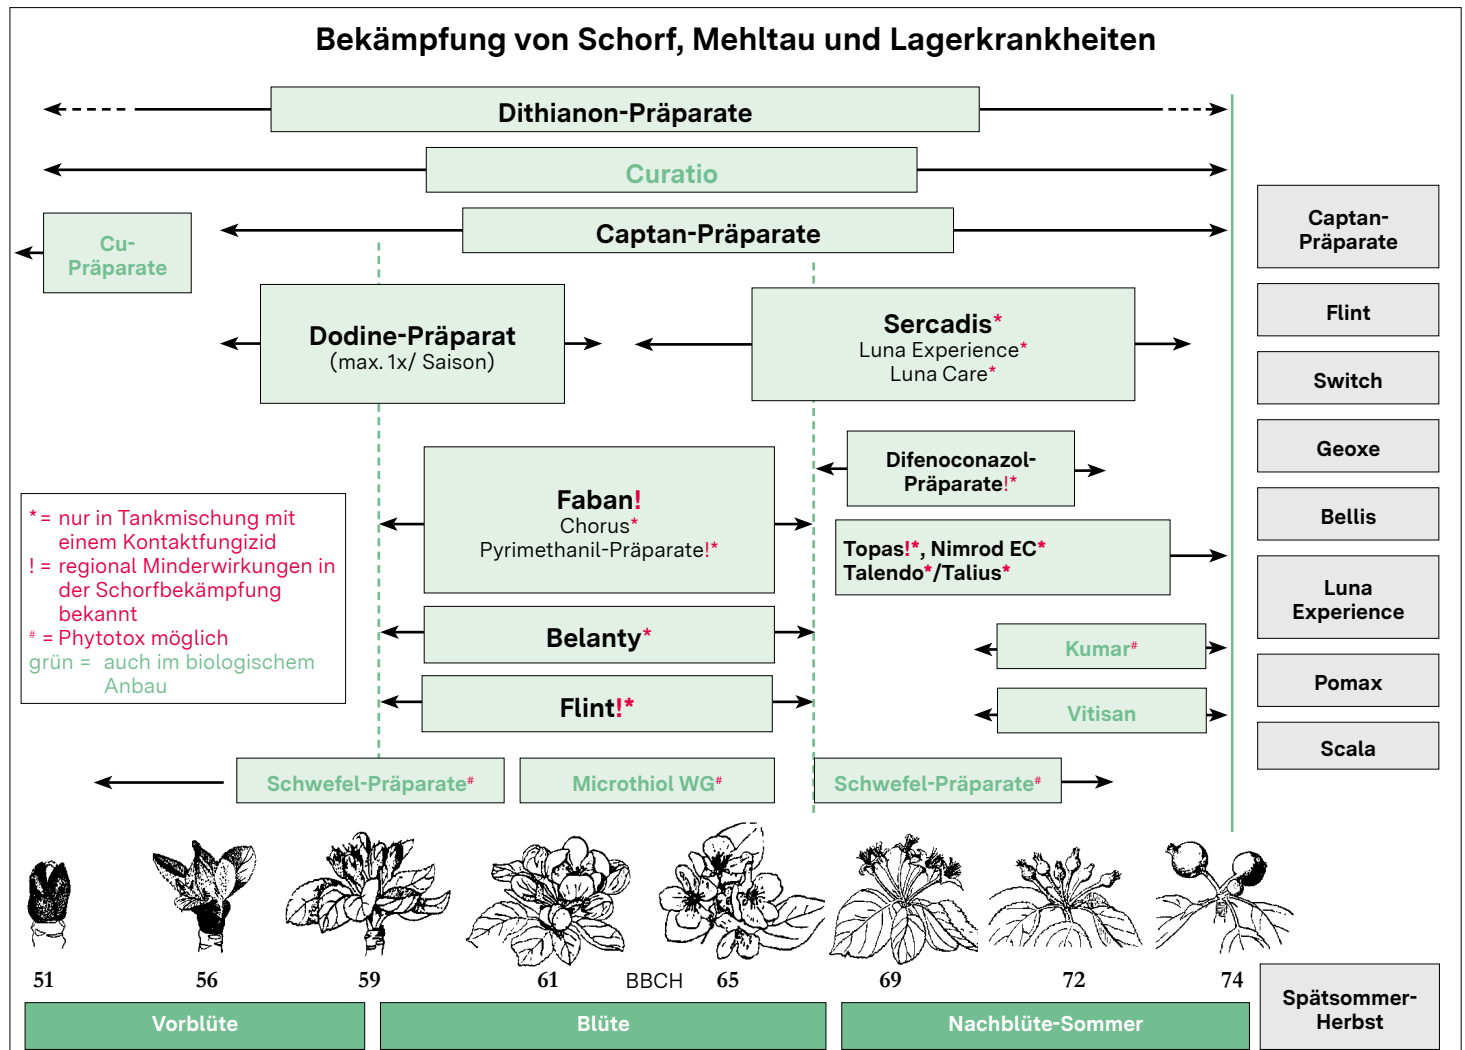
Bekämpfung von Schorf, Mehltau und Lagerkrankheiten

Dithianon-Präparate

Curatio

Cu-Präparate

Captan-Präparate

Dodine-Präparat
(max. 1x/ Saison)

Sercadis*
Luna Experience*
Luna Care*

Difenoconazol-Präparate!*

Faban!
Chorus*
Pyrimethanil-Präparate!*

Topas!*, Nimrod EC*
Talendo*/Talius*

* = nur in Tankmischung mit einem Kontaktfungizid
! = regional Minderwirkungen in der Schorfbekämpfung bekannt
# = Phytotox möglich
grün = auch im biologischem Anbau

Belanty*

Kumar#

Flint!*

Vitisan

Schwefel-Präparate#

Microthiol WG#

Schwefel-Präparate#

Captan-Präparate

Flint

Switch

Geoxe

Bellis

Luna Experience

Pomax

Scala

51 56 59 61 BBCH 65 69 72 74

Vorblüte

Blüte

Nachblüte-Sommer

Spätsommer-Herbst